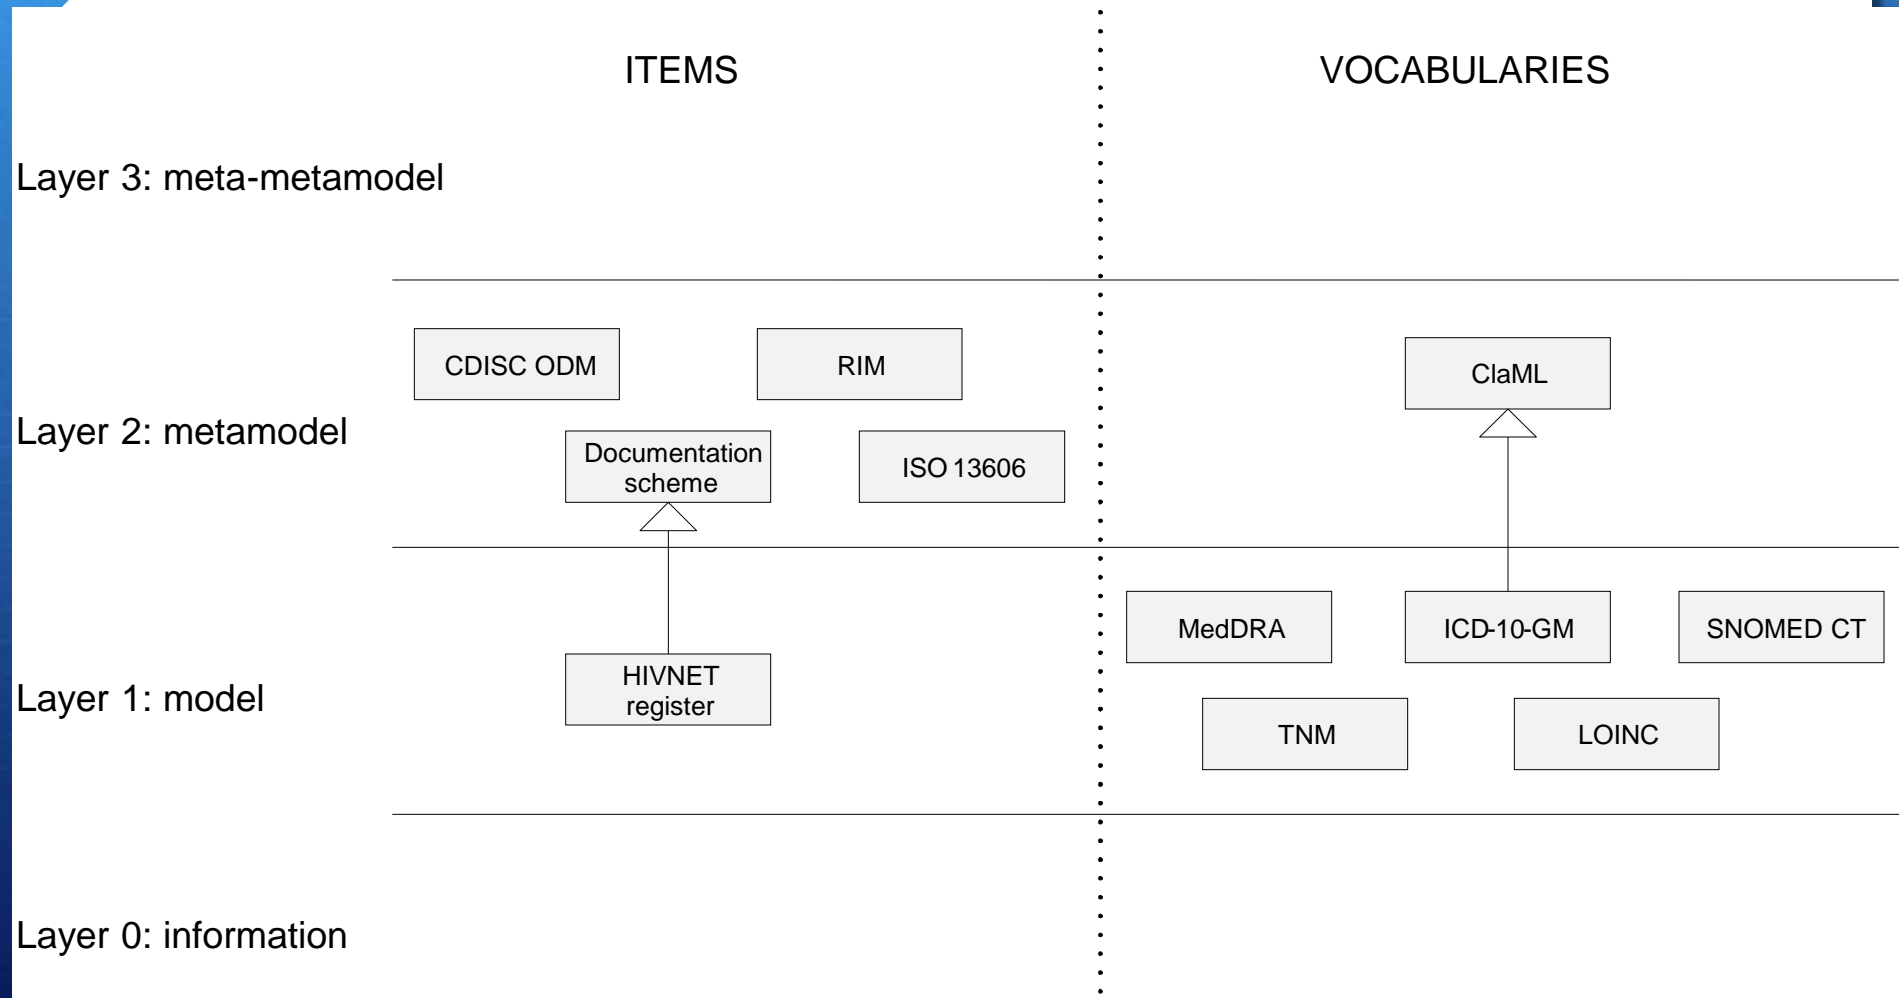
ITEMS

VOCABULARIES

Layer 3: meta-metamodel

Layer 2: metamodel

CDISC ODM

RIM

Documentation scheme

ISO 13606

ClaML

Layer 1: model

HIVNET register

MedDRA

ICD-10-GM

SNOMED CT

TNM

LOINC

Layer 0: information